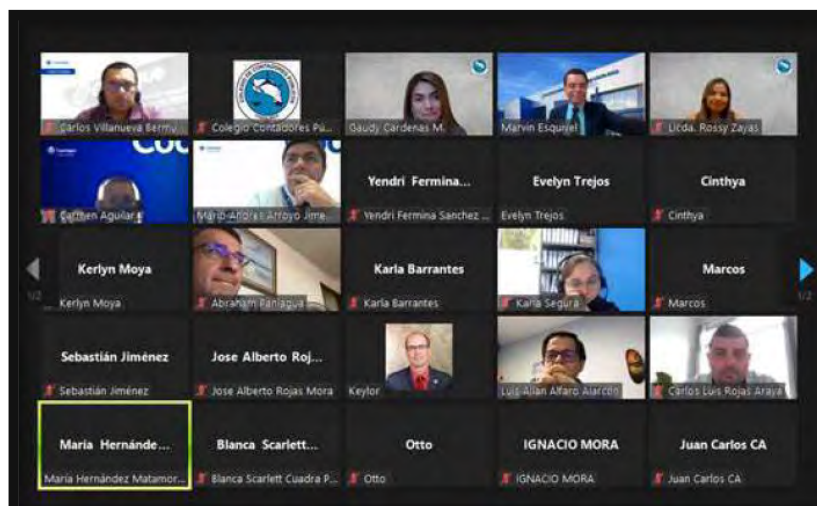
Carlos Villanueva Bermu...

Colegio Contadores Pú...

Gaudy Cardenas M.

Marvin Esquivel

Licda. Rossy Zayas

Carmen Aguilar

Mario Andrés Arroyo Jime...

Yendri Fermina...

Yendri Fermina Sanchez ...

Evelyn Trejos

Evelyn Trejos

Cinthya

Cinthya

1/2

Kerlyn Moya

Kerlyn Moya

Abraham Paniagua

Karla Barrantes

Karla Barrantes

Karla Segura

Marcos

Marcos

1/2

Sebastián Jiménez

Sebastián Jiménez

Jose Alberto Roj...

Jose Alberto Rojas Mora

Keylor

Luis Allan Alfaro Alarcón

Carlos Luis Rojas Araya

Maria Hernánde...

Maria Hernández Matamor...

Blanca Scarlett...

Blanca Scarlett Cuadra P...

Otto

Otto

IGNACIO MORA

IGNACIO MORA

Juan Carlos CA

Juan Carlos CA